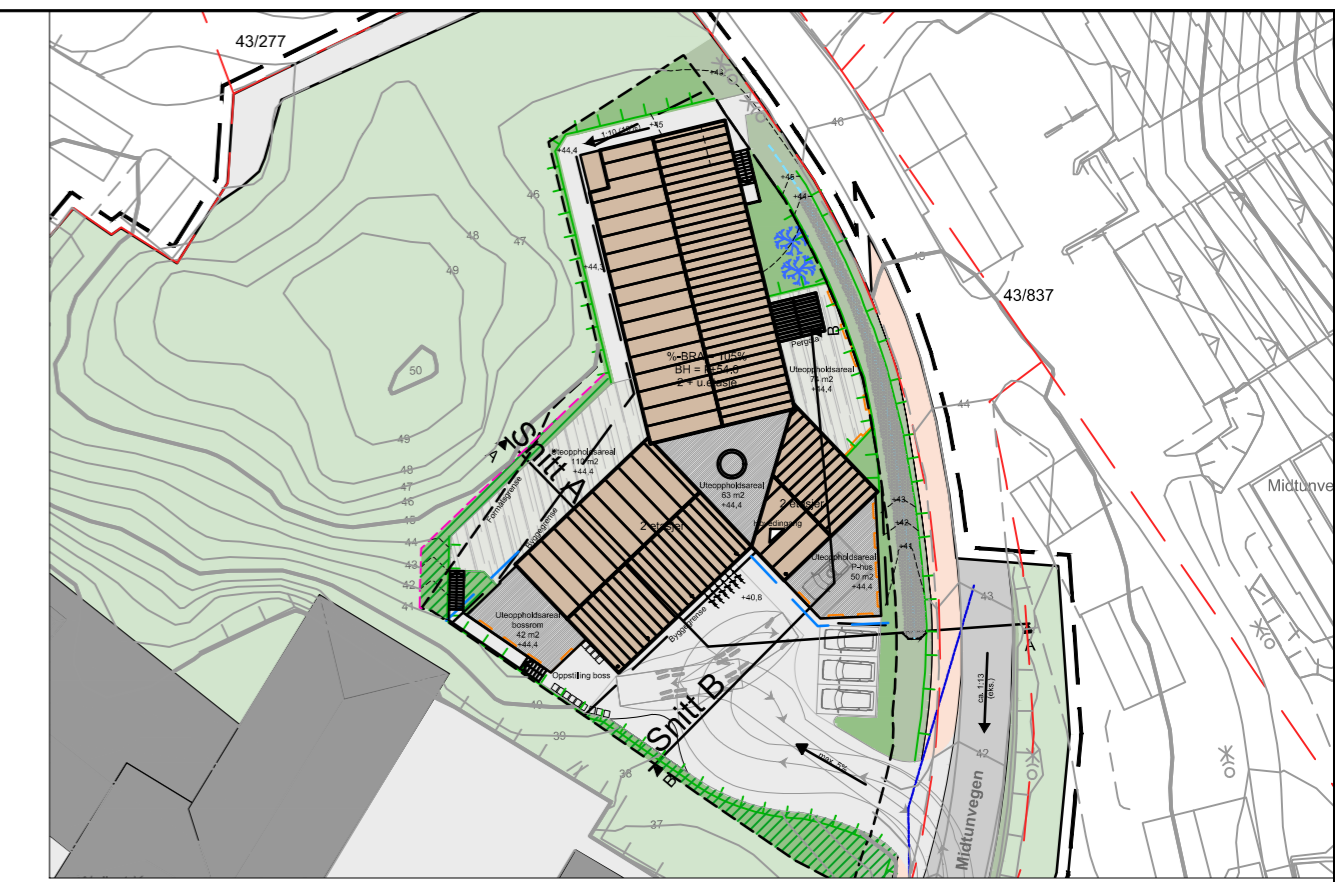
43/277

43/837

Midtunve

46

48

47

49

50

49

48

47

46

45

44

43

42

41

40

39

38

37

46

45

44

43

42

1:10 (10%)

+45

+44,4

+44,3

+45

+44

%-BRA = 105%
BH = K+54,0
2 + u.etasje

Pergola

Uteoppholdsareal
74 m2
+44,4

Uteoppholdsareal
110 m2
+44,4

Uteoppholdsareal
63 m2
+44,4

2 etasjer

2 etasjer

Hovedinngang

Uteoppholdsareal
P-hus
50 m2
+44,4

Uteoppholdsareal
bossrom
42 m2
+44,4

Oppstilling boss

Byggegrense

Byggegrense

Formålsgrense

+40,8

+43

+42

+41

Snitt A

Snitt B

A

B

max. 5%

ca. 1:13
(eks)

Midtunvegen